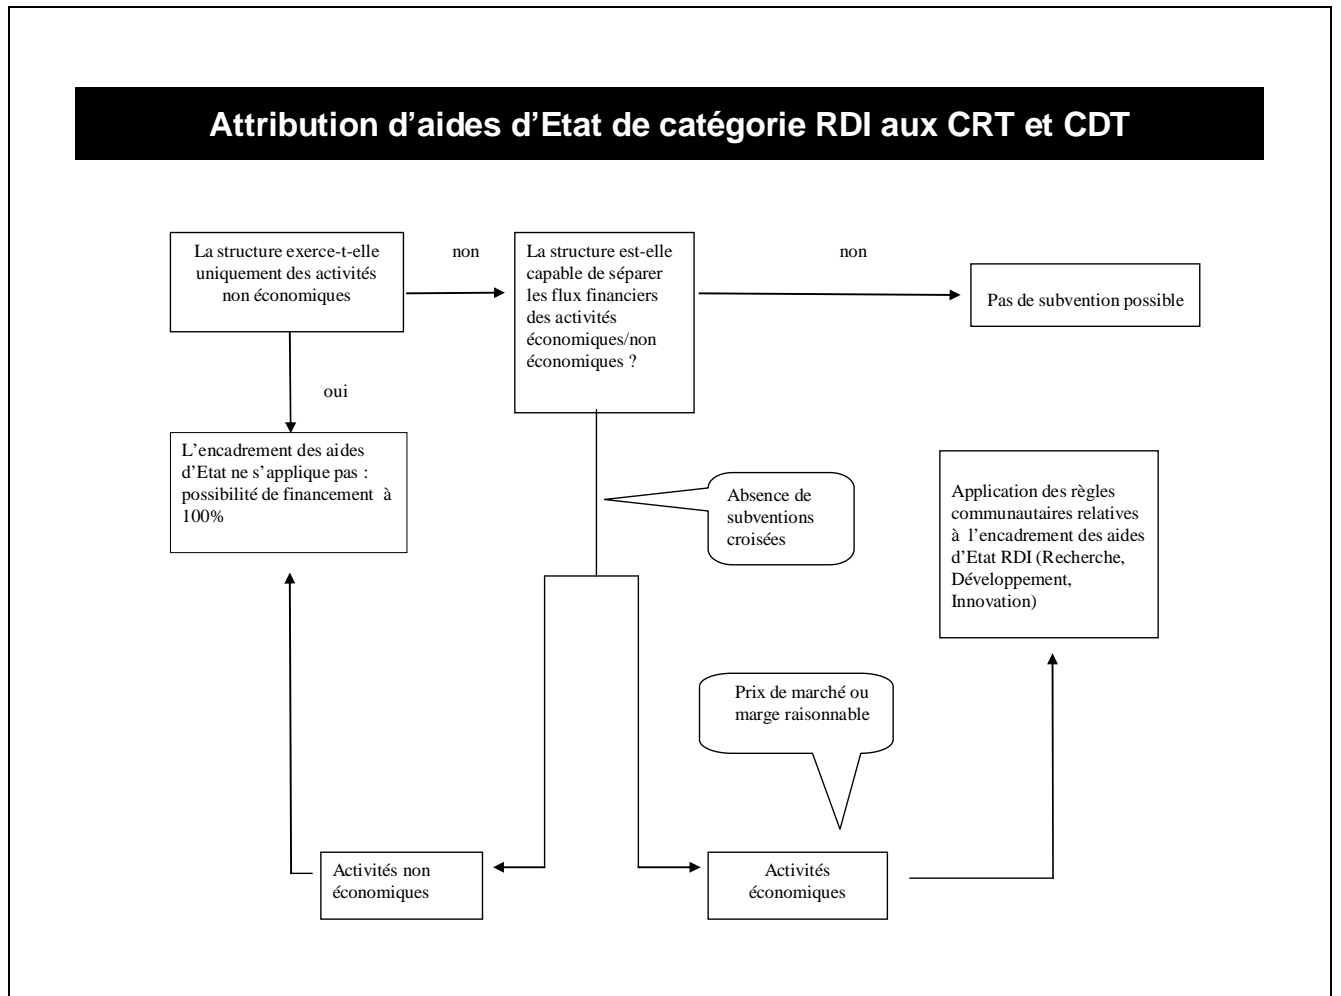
Attribution d’aides d’Etat de catégorie RDI aux CRT et CDT

La structure exerce-t-elle uniquement des activités non économiques

non

La structure est-elle capable de séparer les flux financiers des activités économiques/non économiques ?

non

Pas de subvention possible

oui

L’encadrement des aides d’Etat ne s’applique pas : possibilité de financement à 100%

Absence de subventions croisées

Application des règles communautaires relatives à l’encadrement des aides d’Etat RDI (Recherche, Développement, Innovation)

Prix de marché ou marge raisonnable

Activités non économiques

Activités économiques